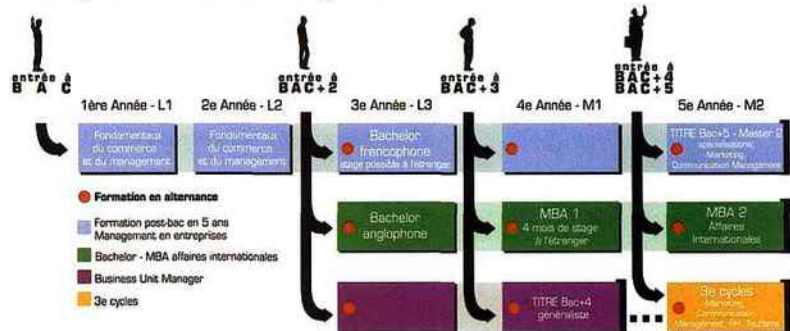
entrée à BAC

entrée à BAC+2

entrée à BAC+3

entrée à BAC+4 BAC+5

1ère Année - L1

2e Année - L2

3e Année - L3

4e Année - M1

5e Année - M2

Fondamentaux du commerce et du management

Fondamentaux du commerce et du management

Bachelor francophone stage possible à l'étranger

TITRE Bac+5 - Master 2 spécialisations: Marketing, Communication Management

Formation en alternance

Formation post-bac en 5 ans Management en entreprises

Bachelor - MBA affaires internationales

Business Unit Manager

3e cycles

Bachelor anglophone

MBA 1 4 mois de stage à l'étranger

MBA 2 Affaires internationales

TITRE Bac+4 généraliste

3e cycles Marketing, Communication, Management, RH, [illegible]